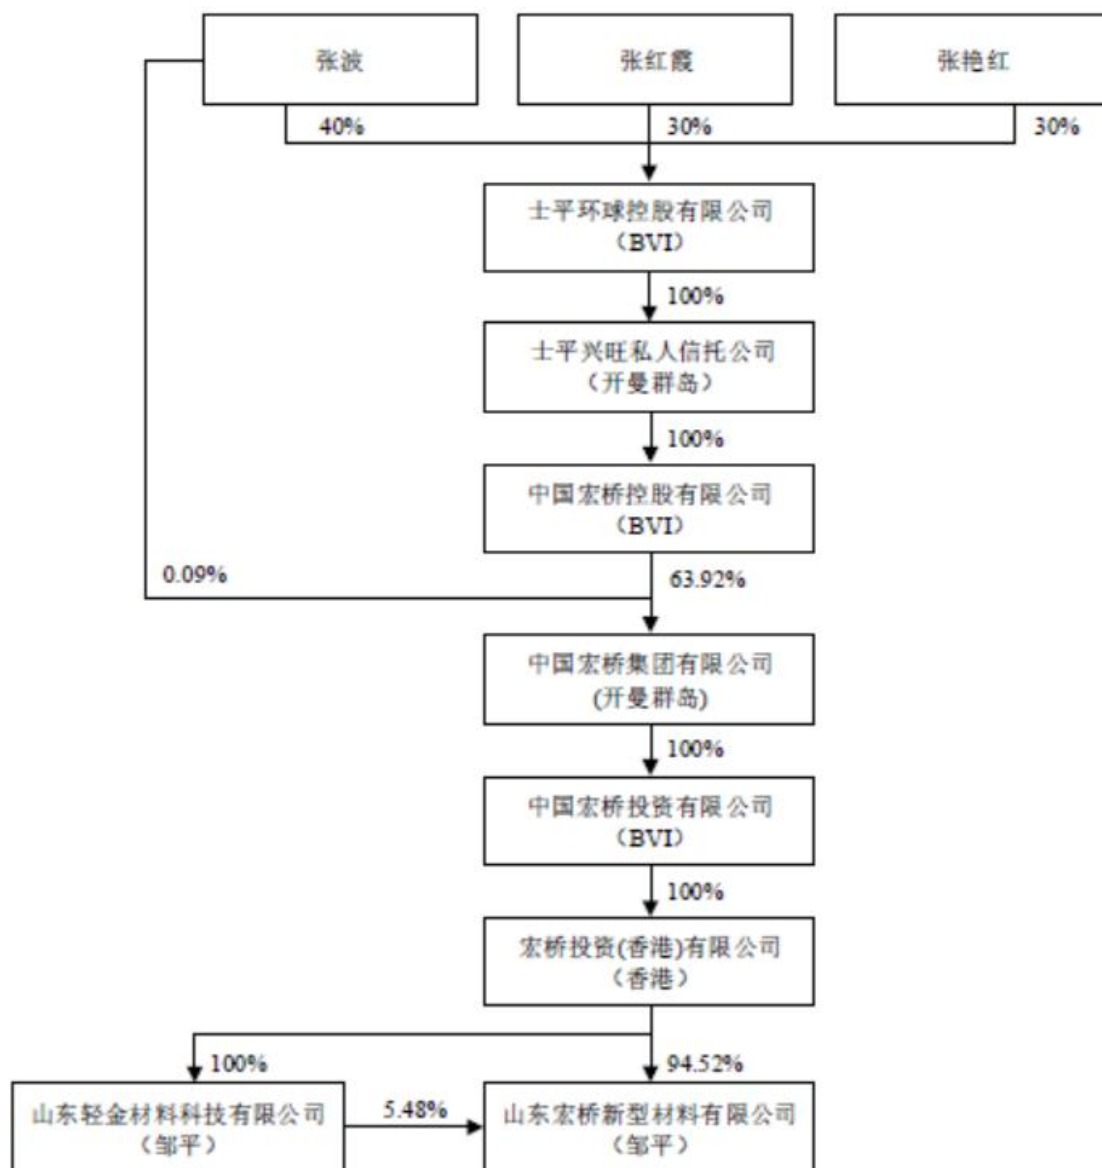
张波

张红霞

张艳红

40%

30%

30%

士平环球控股有限公司
（BVI）

100%

士平兴旺私人信托公司
（开曼群岛）

100%

中国宏桥控股有限公司
（BVI）

0.09%

63.92%

中国宏桥集团有限公司
(开曼群岛)

100%

中国宏桥投资有限公司
（BVI）

100%

宏桥投资(香港)有限公司
（香港）

100%

94.52%

山东轻金材料科技有限公司
（邹平）

5.48%

山东宏桥新型材料有限公司
（邹平）